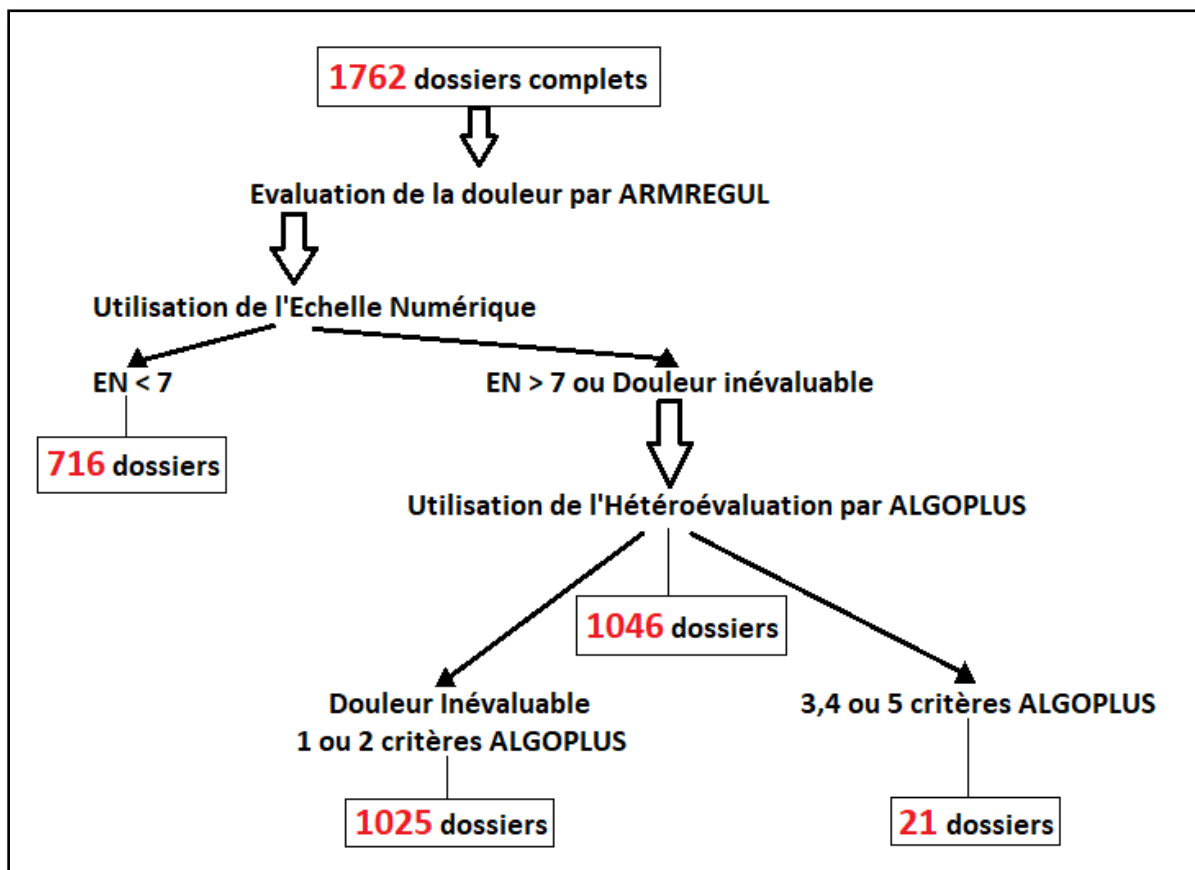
1762 dossiers complets

Evaluation de la douleur par ARMREGUL

Utilisation de l'Echelle Numérique

EN < 7

716 dossiers

EN > 7 ou Douleur inévaluable

Utilisation de l'Hétéroévaluation par ALGOPLUS

1046 dossiers

Douleur Inévaluable
1 ou 2 critères ALGOPLUS

1025 dossiers

3,4 ou 5 critères ALGOPLUS

21 dossiers